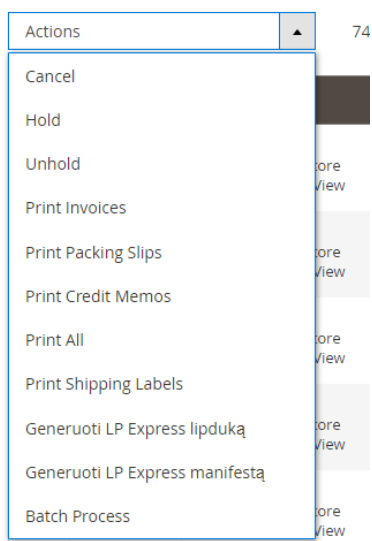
Actions

74

Cancel

Hold

Unhold

Print Invoices

Print Packing Slips

Print Credit Memos

Print All

Print Shipping Labels

Generuoti LP Express lipduką

Generuoti LP Express manifestą

Batch Process

tore View

tore View

tore View

tore View

tore View